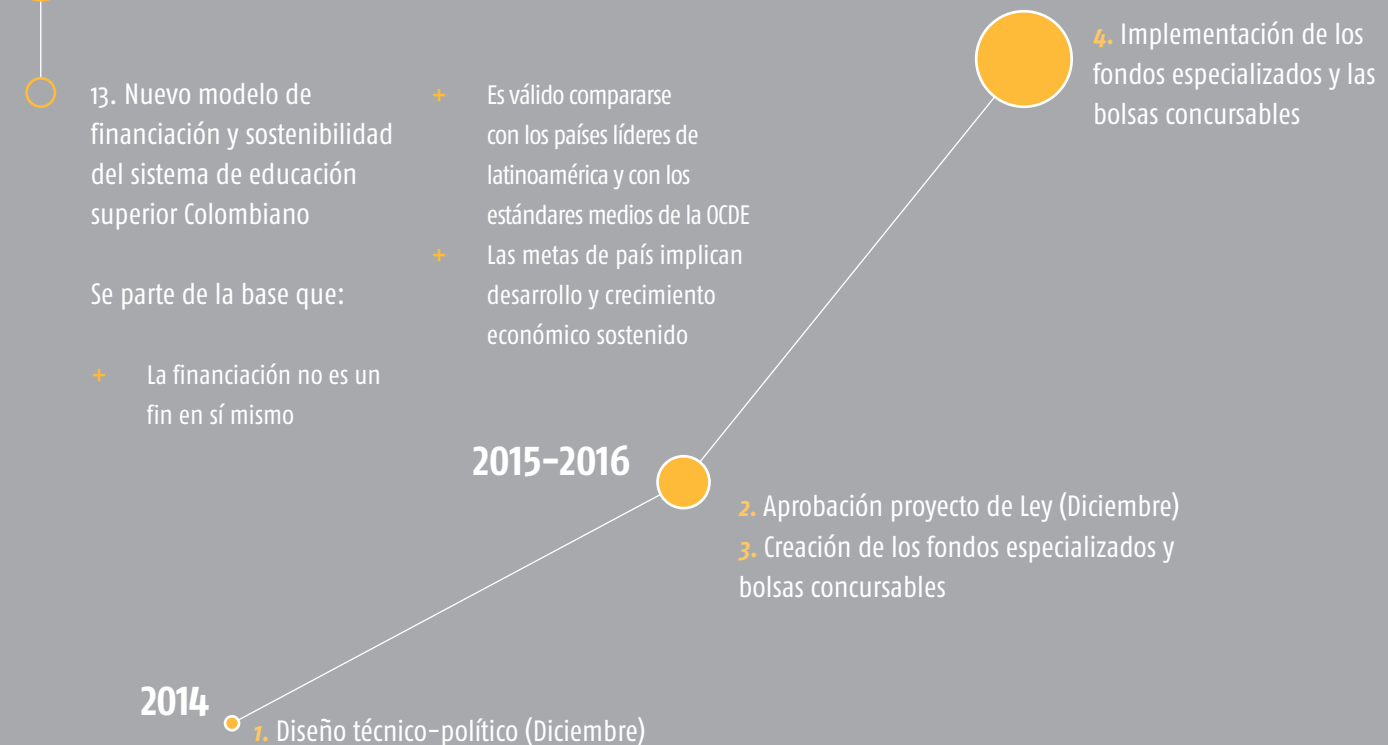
13. Nuevo modelo de financiación y sostenibilidad del sistema de educación superior Colombiano

Se parte de la base que:

+ La financiación no es un fin en sí mismo

+ Es válido compararse con los países líderes de latinoamérica y con los estándares medios de la OCDE

+ Las metas de país implican desarrollo y crecimiento económico sostenido

4. Implementación de los fondos especializados y las bolsas concursables

2015-2016

2. Aprobación proyecto de Ley (Diciembre)

3. Creación de los fondos especializados y bolsas concursables

2014

1. Diseño técnico-político (Diciembre)